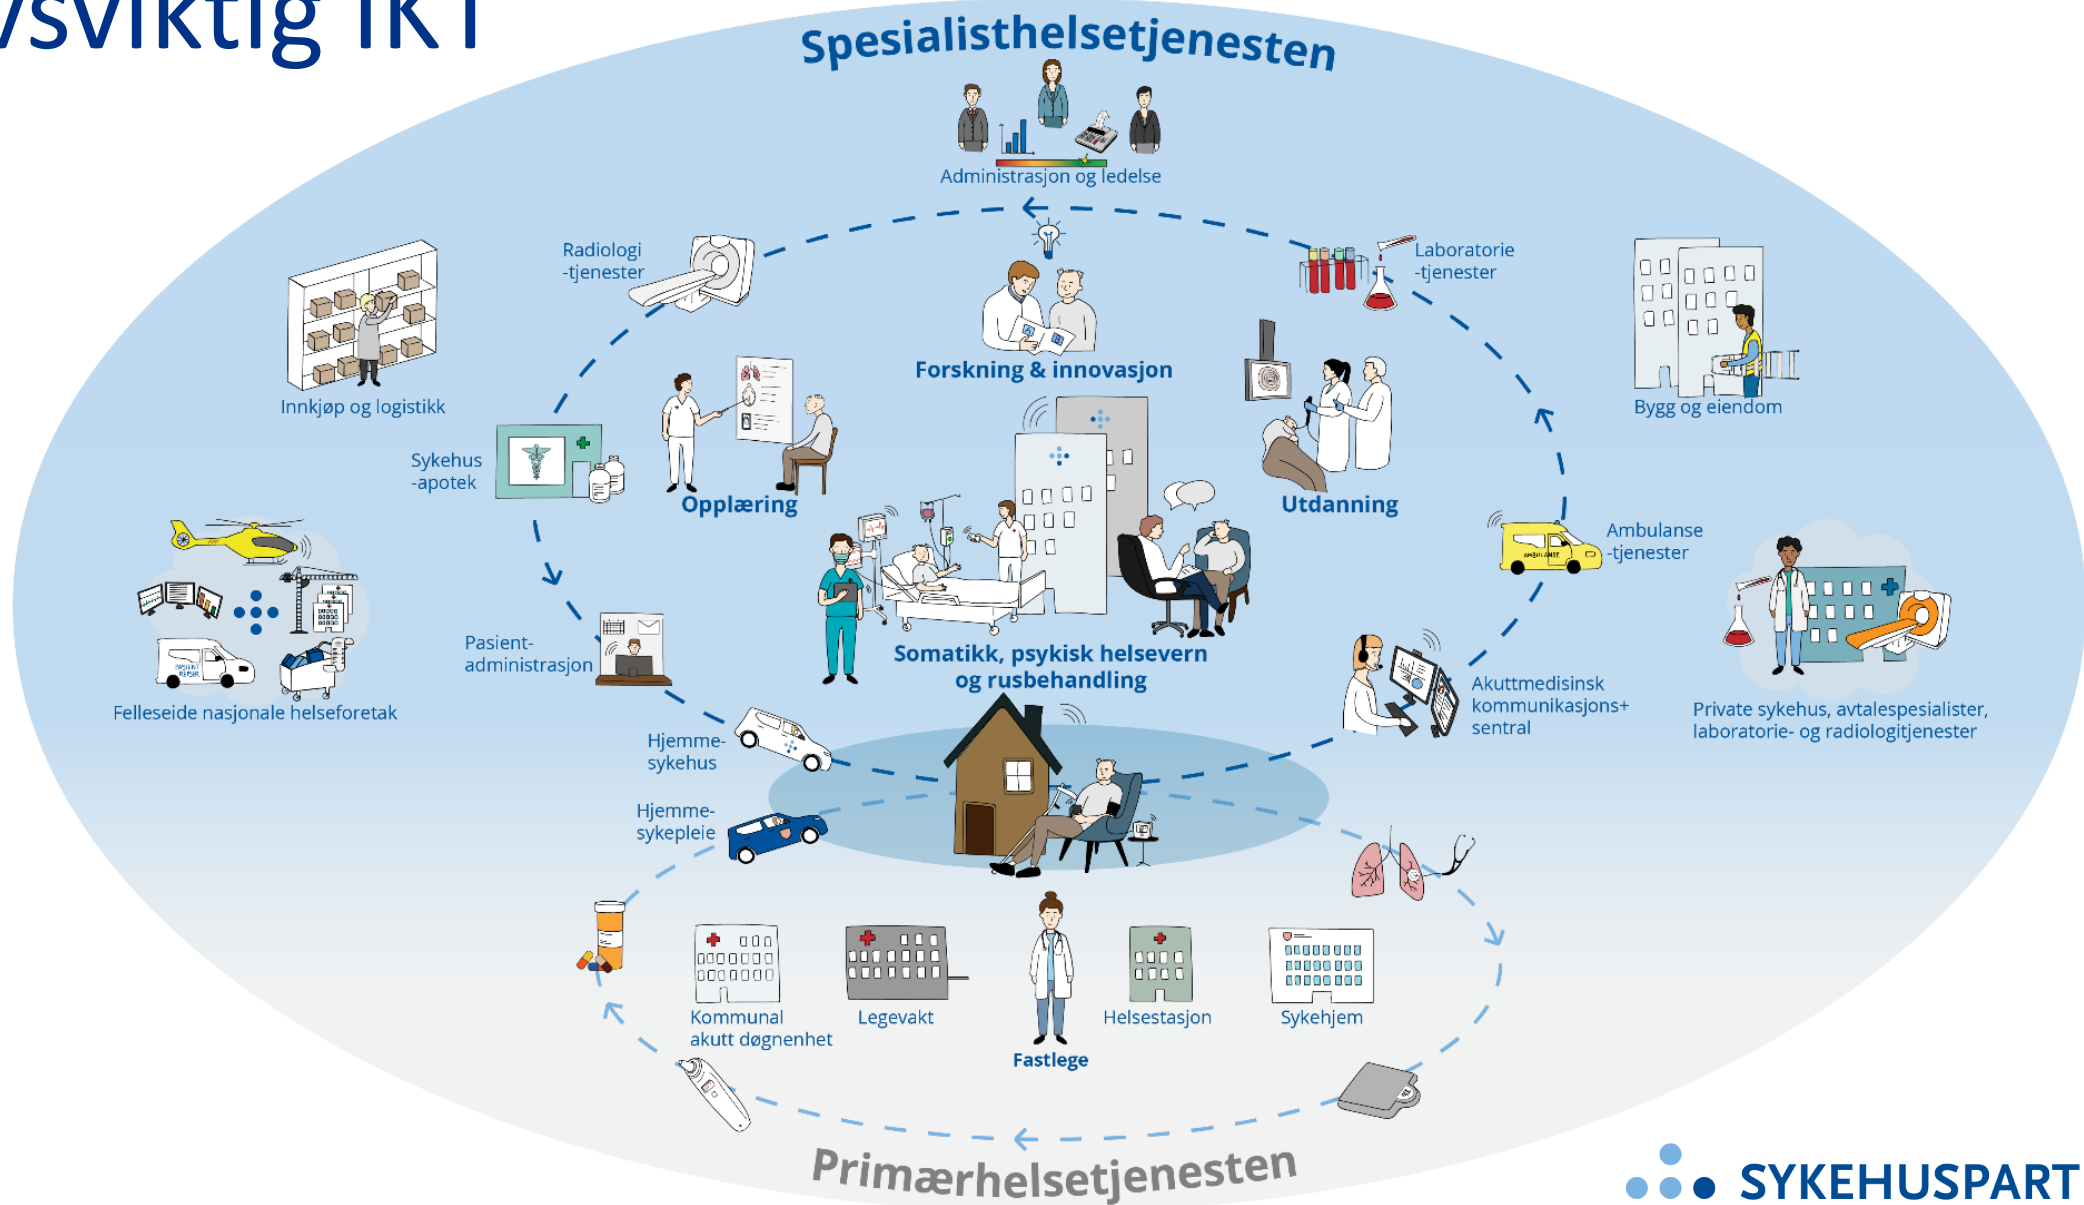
/sviktig IKT

Spesialisthelsetjenesten

Administrasjon og ledelse

Radiologi -tjenester

Laboratorie -tjenester

Innkjøp og logistikk

Forskning & innovasjon

Bygg og eiendom

Sykehus -apotek

Opplæring

Utdanning

Ambulanse -tjenester

Felleseide nasjonale helseforetak

Pasient-administrasjon

Somatikk, psykisk helsevern og rusbehandling

Akuttmedisinsk kommunikasjons+ sentral

Private sykehus, avtalespesialister, laboratorie- og radiologitjenester

Hjemme-sykehus

Hjemme-sykepleie

Kommunal akutt døgnenhet

Legevakt

Fastlege

Helsestasjon

Sykehjem

Primærhelsetjenesten

SYKEHUSPARTNER